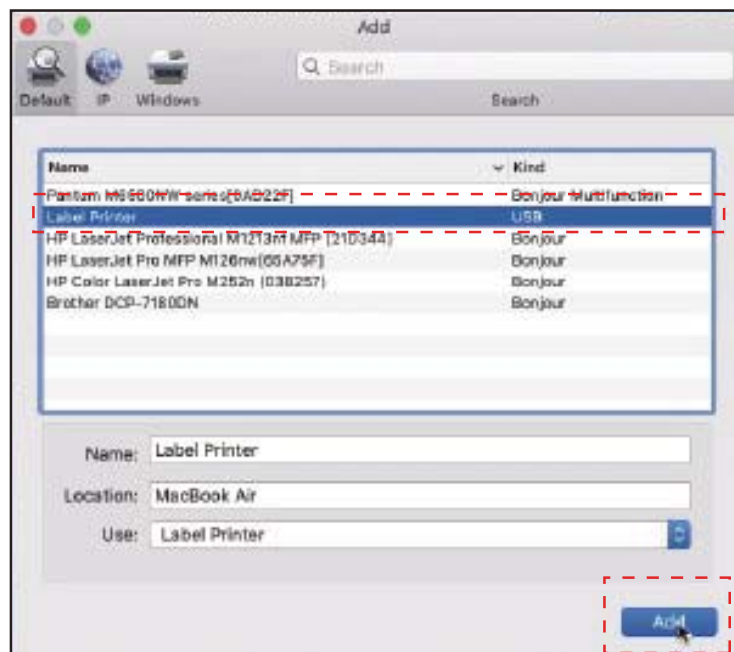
Add

Default IP Windows

Search

Search

| Name | Kind |
|---|---|
| Pantum M6560NW series[5AB22F] | Bonjour Multifunction |
| Label Printer | USB |
| HP LaserJet Professional M1213nf MFP [21D344] | Bonjour |
| HP LaserJet Pro MFP M126nw(65A75F) | Bonjour |
| HP Color LaserJet Pro M252n (03B257) | Bonjour |
| Brother DCP-7180DN | Bonjour |

Name: Label Printer

Location: MacBook Air

Use: Label Printer

Add